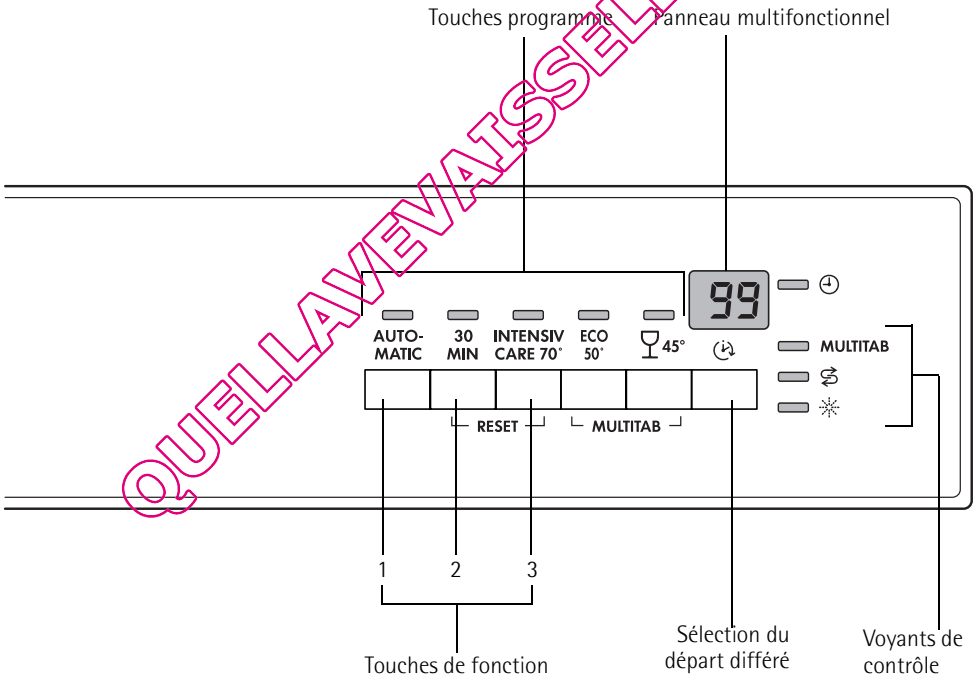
Touches programme
Panneau multifonctionnel

QUELLAVEVAISSELLE

99

AUTO-MATIC
30 MIN
INTENSIV CARE 70°
ECO 50°
45°

RESET
MULTITAB

MULTITAB

1 2 3

Touches de fonction

Sélection du départ différé

Voyants de contrôle